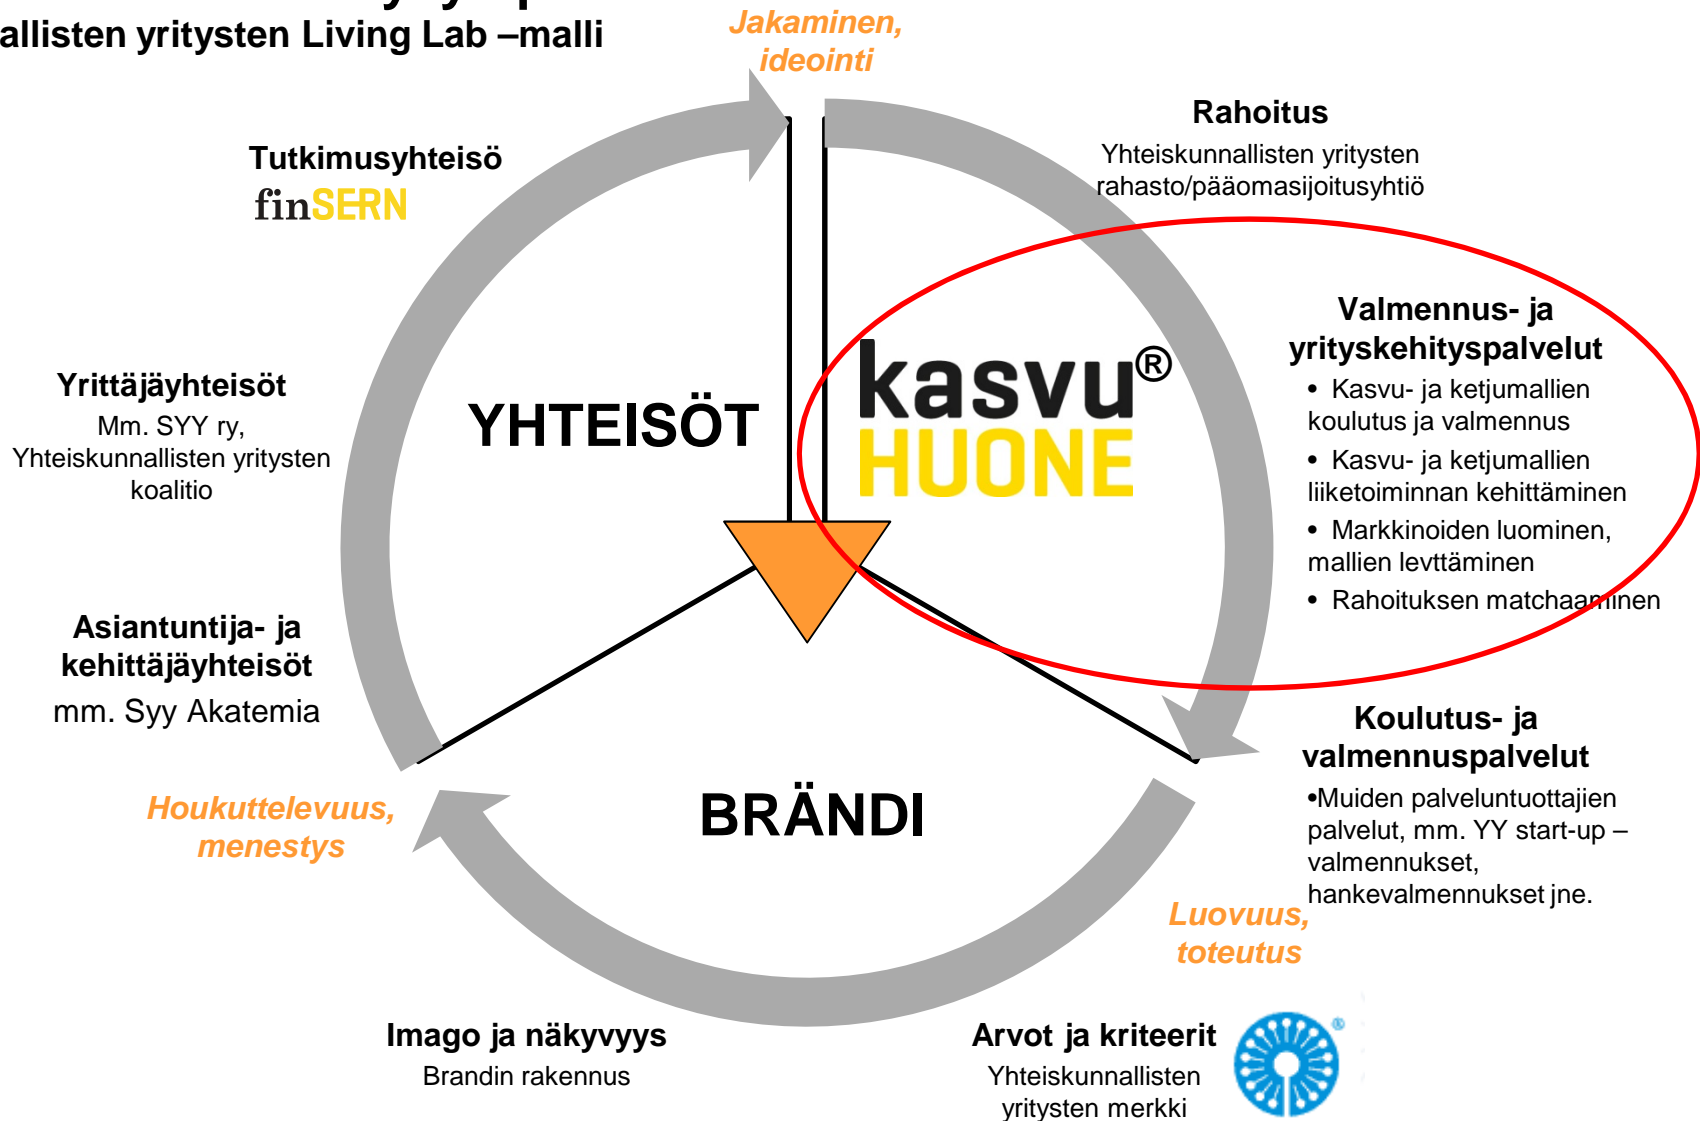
allisten yritysten Living Lab –malli

Jakaminen, ideointi

Rahoitus
Yhteiskunnallisten yritysten rahasto/pääomasijoitusyhtiö

Tutkimusyhteisö
finSERN

Valmennus- ja yrityskehityspalvelut
• Kasvu- ja ketjumallien koulutus ja valmennus
• Kasvu- ja ketjumallien liiketoiminnan kehittäminen
• Markkinoiden luominen, mallien levttäminen
• Rahoituksen matchaaminen

Yrittäjäyhteisöt
Mm. SYY ry, Yhteiskunnallisten yritysten koalitio

YHTEISÖT

kasvu® HUONE

Asiantuntija- ja kehittäjäyhteisöt
mm. Syy Akatemia

Koulutus- ja valmennuspalvelut
•Muiden palveluntuottajien palvelut, mm. YY start-up –valmennukset, hankevalmennukset jne.

Houkuttelevuus, menestys

BRÄNDI

Luovuus, toteutus

Imago ja näkyvyys
Brandin rakennus

Arvot ja kriteerit
Yhteiskunnallisten yritysten merkki